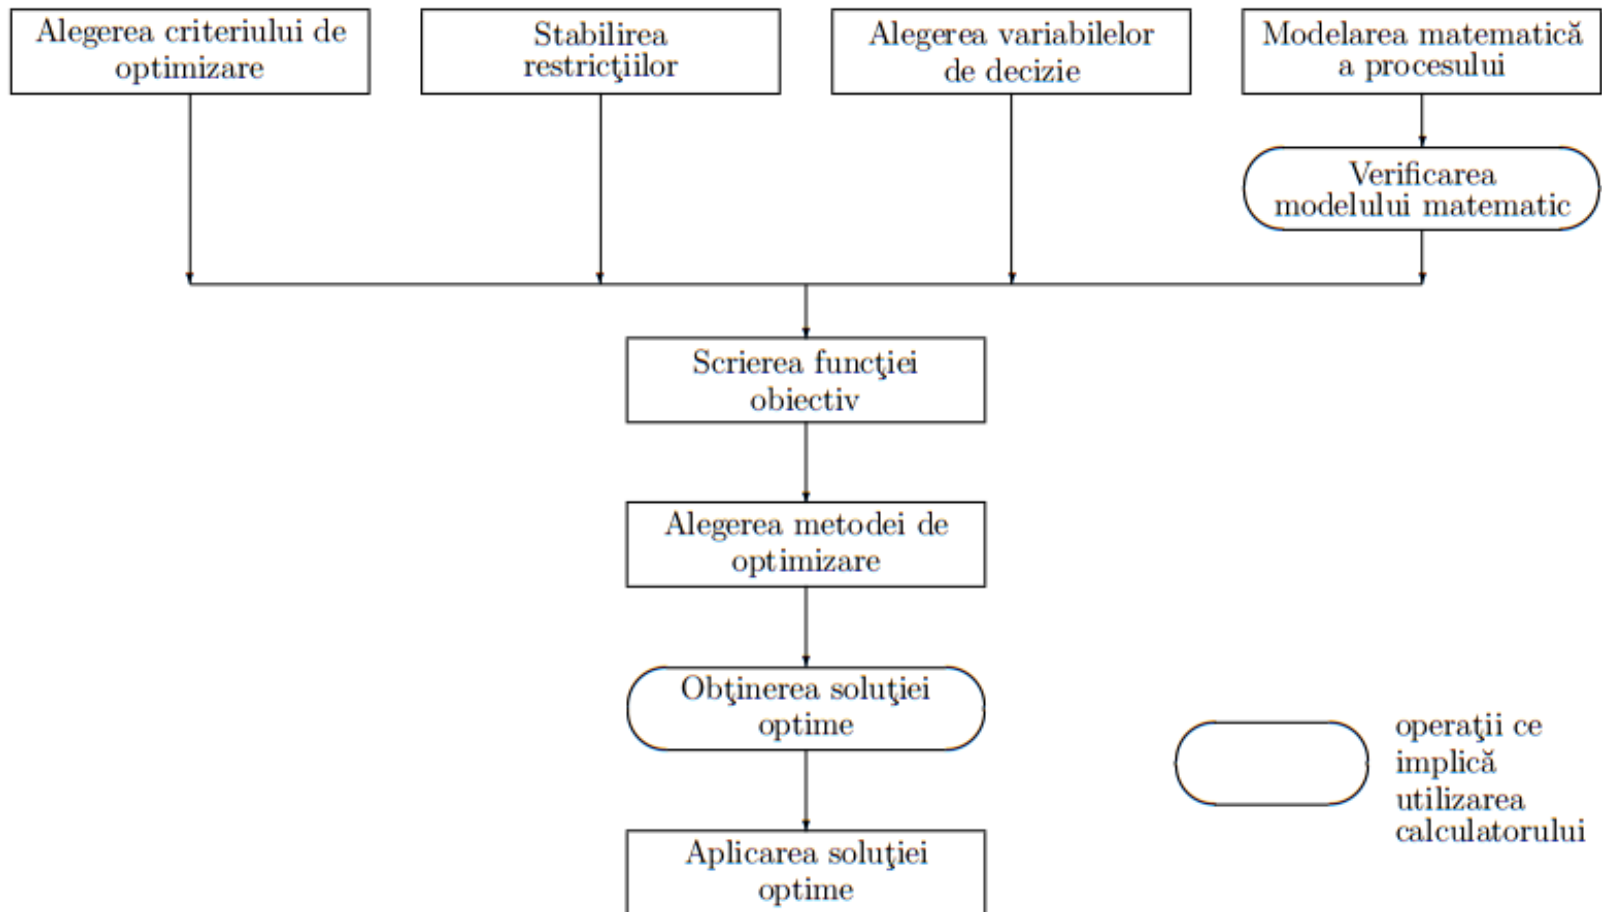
Alegerea criteriului de optimizare

Stabilirea restricţiilor

Alegerea variabilelor de decizie

Modelarea matematică a procesului

Verificarea modelului matematic

Scrierea funcţiei obiectiv

Alegerea metodei de optimizare

Obţinerea soluţiei optime

Aplicarea soluţiei optime

operaţii ce implică utilizarea calculatorului